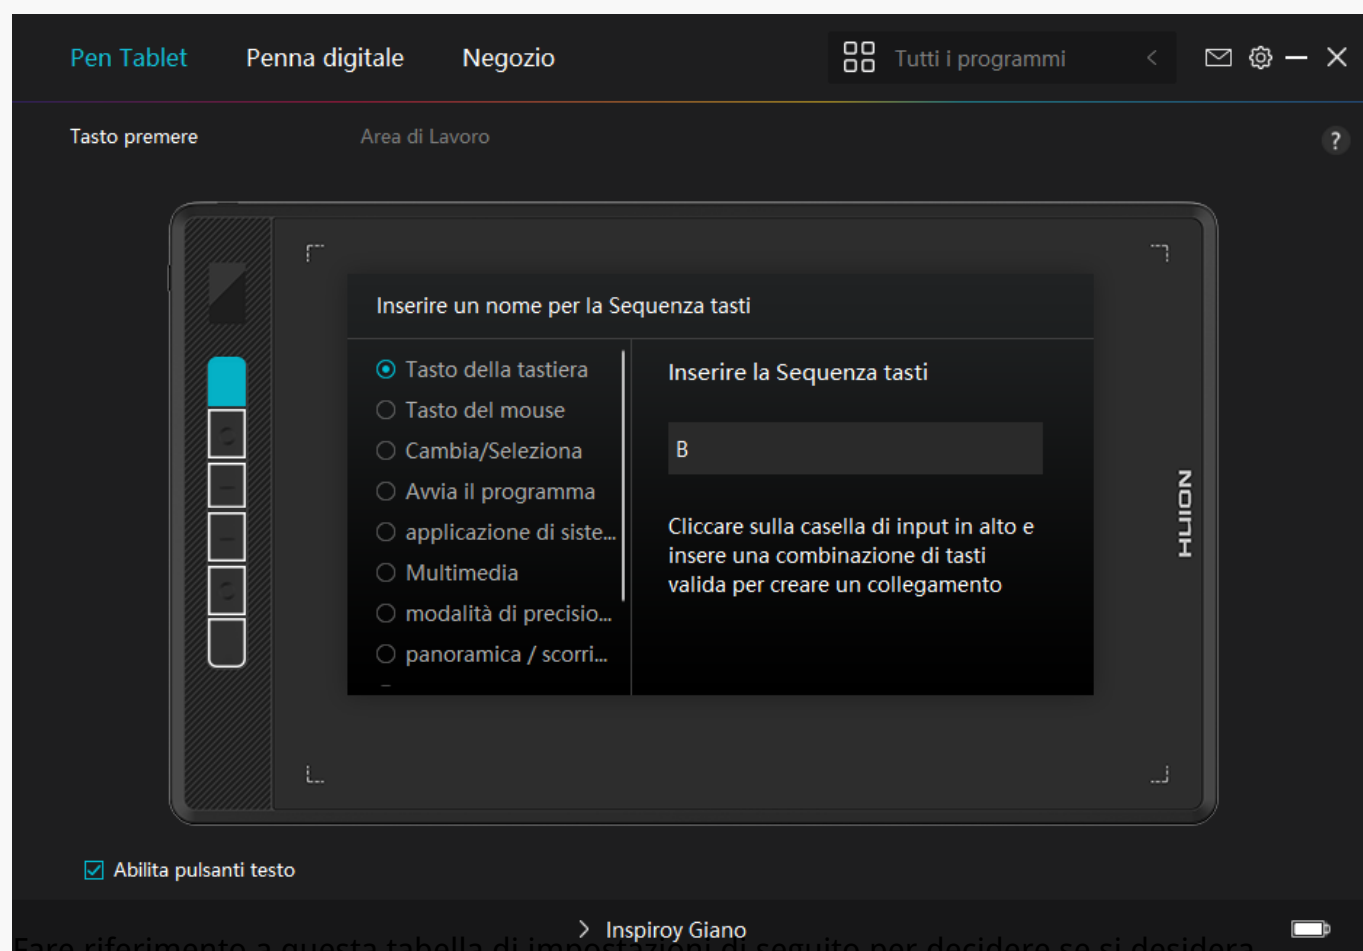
Pen Tablet Penna digitale Negozio

Tutti i programmi

Tasto premere Area di Lavoro

?

Inserire un nome per la Sequenza tasti

Tasto della tastiera
Tasto del mouse
Cambia/Seleziona
Avvia il programma
applicazione di siste...
Multimedia
modalità di precisio...
panoramica / scorri...

Inserire la Sequenza tasti

B

Cliccare sulla casella di input in alto e insere una combinazione di tasti valida per creare un collegamento

HUION

Abilita pulsanti testo

Inspiroy Giano

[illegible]